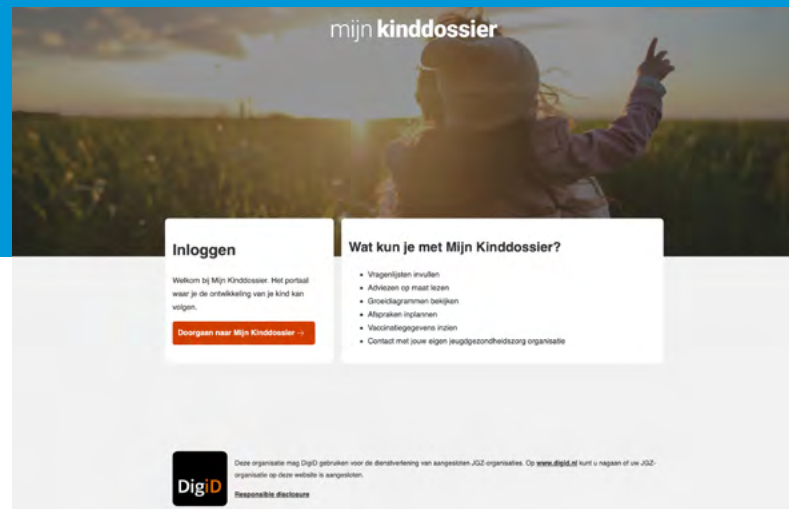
mijn kinddossier

Inloggen

Welkom bij Mijn Kinddossier. Het portaal waar je de ontwikkeling van je kind kan volgen.

Doorgaan naar Mijn Kinddossier →

Wat kun je met Mijn Kinddossier?

- Vragenlijsten invullen
- Adviezen op maat lezen
- Groeidiagrammen bekijken
- Afspraken inplannen
- Vaccinatiegegevens inzien
- Contact met jouw eigen jeugdgezondheidszorg organisatie

DigiD

Deze organisatie mag DigiD gebruiken voor de dienstverlening van aangesloten JGZ-organisaties. Op www.digid.nl kunt u nagaan of uw JGZ-organisatie op deze website is aangesloten.

Responsible disclosure